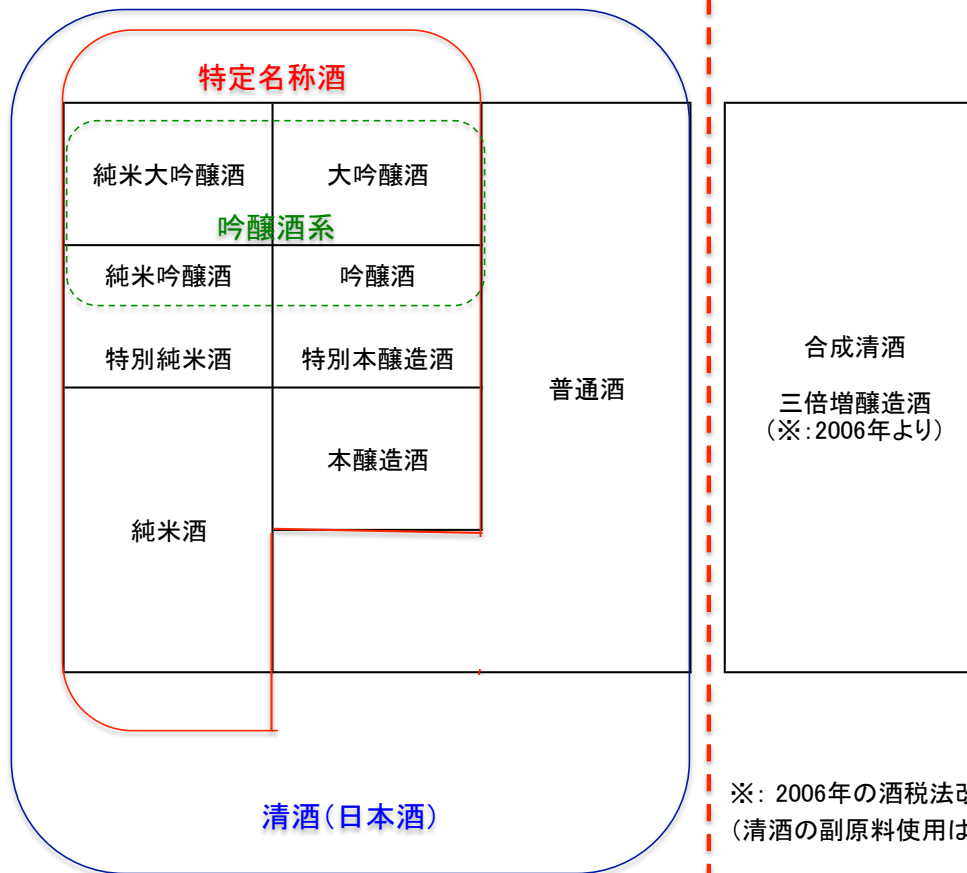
特定名称酒

純米大吟醸酒

大吟醸酒

吟醸酒系

純米吟醸酒

吟醸酒

特別純米酒

特別本醸造酒

普通酒

本醸造酒

純米酒

清酒(日本酒)

合成清酒

三倍増醸造酒
(※:2006年より)

※: 2006年の酒税法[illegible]
(清酒の副原料使用は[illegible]